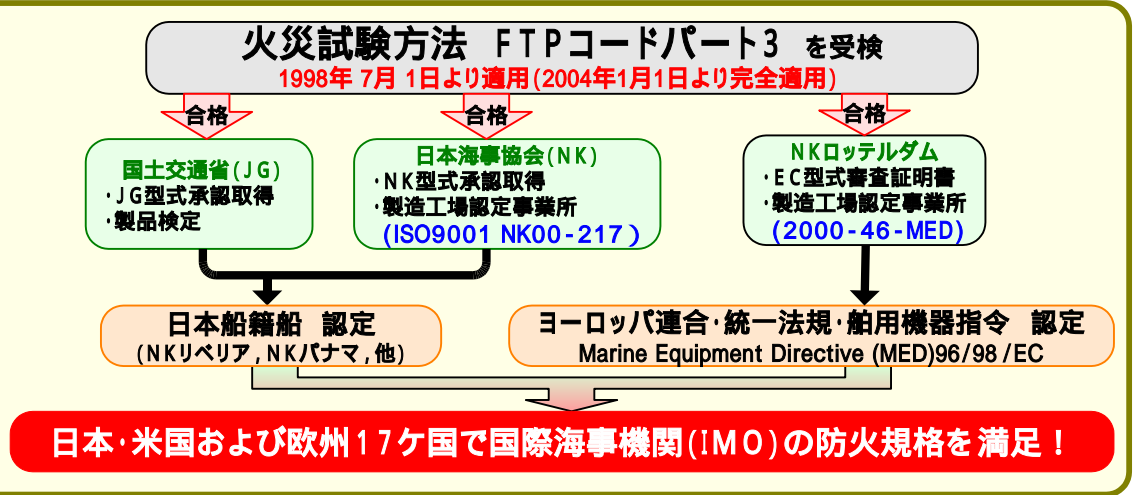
火災試験方法　FTPコードパート3　を受検
1998年 7月 1日より適用(2004年1月1日より完全適用)

合格

国土交通省(JG)
・JG型式承認取得
・製品検定

合格

日本海事協会(NK)
・NK型式承認取得
・製造工場認定事業所
(ISO9001 NK00-217)

合格

NKロッテルダム
・EC型式審査証明書
・製造工場認定事業所
(2000-46-MED)

日本船籍船　認定
(NKリベリア,NKパナマ,他)

ヨーロッパ連合・統一法規・船用機器指令　認定
Marine Equipment Directive (MED)96/98/EC

日本・米国および欧州17ケ国で国際海事機関(IMO)の防火規格を満足!